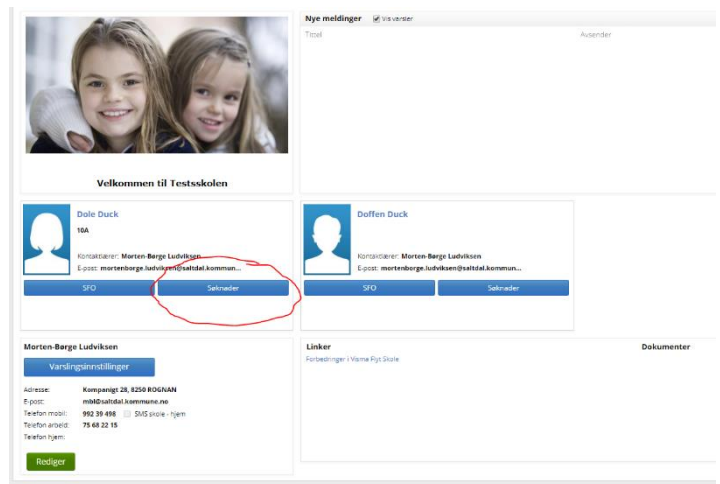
Velkommen til Testsskolen

Nye meldinger Vis varsler

Tittel

Avsender

Dole Duck

10A

Kontaktlærer: Morten-Børge Ludviksen

E-post: mortenborge.ludviksen@saltdal.kommun...

SFO

Søknader

Doffen Duck

Kontaktlærer: Morten-Børge Ludviksen

E-post: mortenborge.ludviksen@saltdal.kommun...

SFO

Søknader

Morten-Børge Ludviksen

Varslingsinnstillinger

Adresse: Kompanigt 28, 8250 ROGNAN

E-post: mbl@saltdal.kommune.no

Telefon mobil: 992 39 498 SMS skole - hjem

Telefon arbeid: 75 68 22 15

Telefon hjem:

Rediger

Linker

Forbedringer i Visma Flyt Skole

Dokumenter